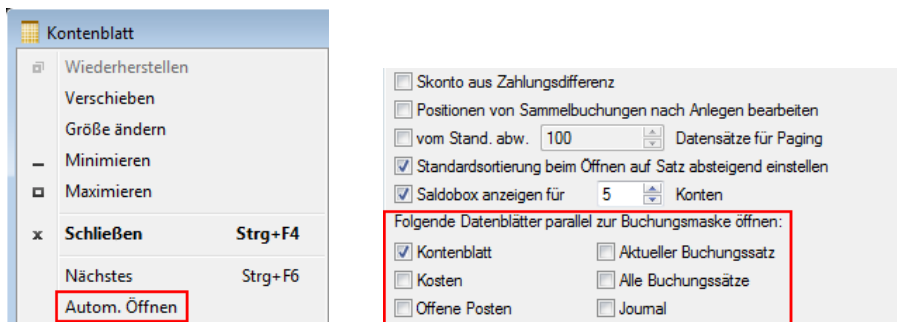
Kontenblatt

Wiederherstellen
Verschieben
Größe ändern
Minimieren
Maximieren
Schließen Strg+F4
Nächstes Strg+F6
Autom. Öffnen

Skonto aus Zahlungsdifferenz
Positionen von Sammelbuchungen nach Anlegen bearbeiten
vom Stand. abw. 100 Datensätze für Paging
Standardsortierung beim Öffnen auf Satz absteigend einstellen
Saldobox anzeigen für 5 Konten

Folgende Datenblätter parallel zur Buchungsmaske öffnen:
Kontenblatt
Kosten
Offene Posten
Aktueller Buchungssatz
Alle Buchungssätze
Journal